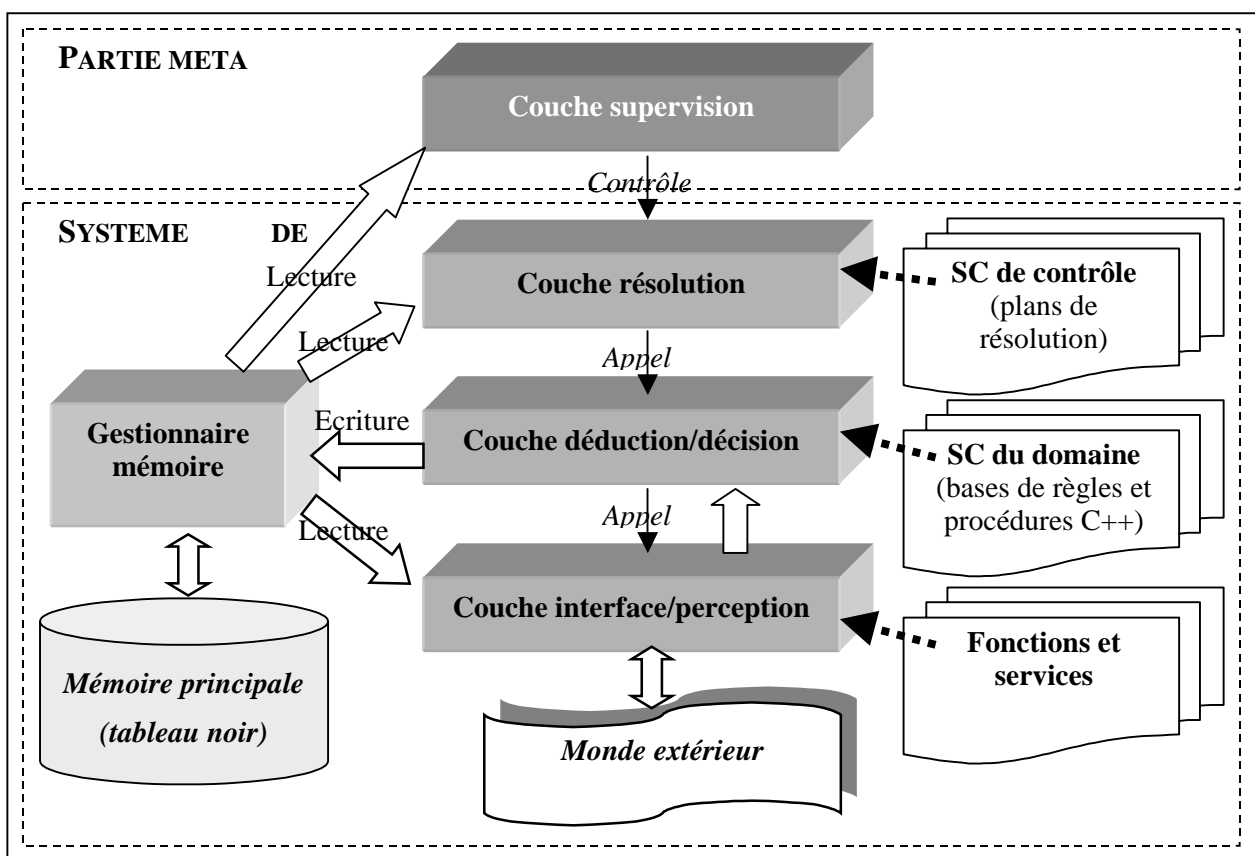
PARTIE META

Couche supervision

Contrôle

SYSTEME DE

Lecture

Lecture

Couche résolution

SC de contrôle (plans de résolution)

Appel

Gestionnaire mémoire

Ecriture

Couche déduction/décision

SC du domaine (bases de règles et procédures C++)

Appel

Lecture

Couche interface/perception

Fonctions et services

Mémoire principale (tableau noir)

Monde extérieur